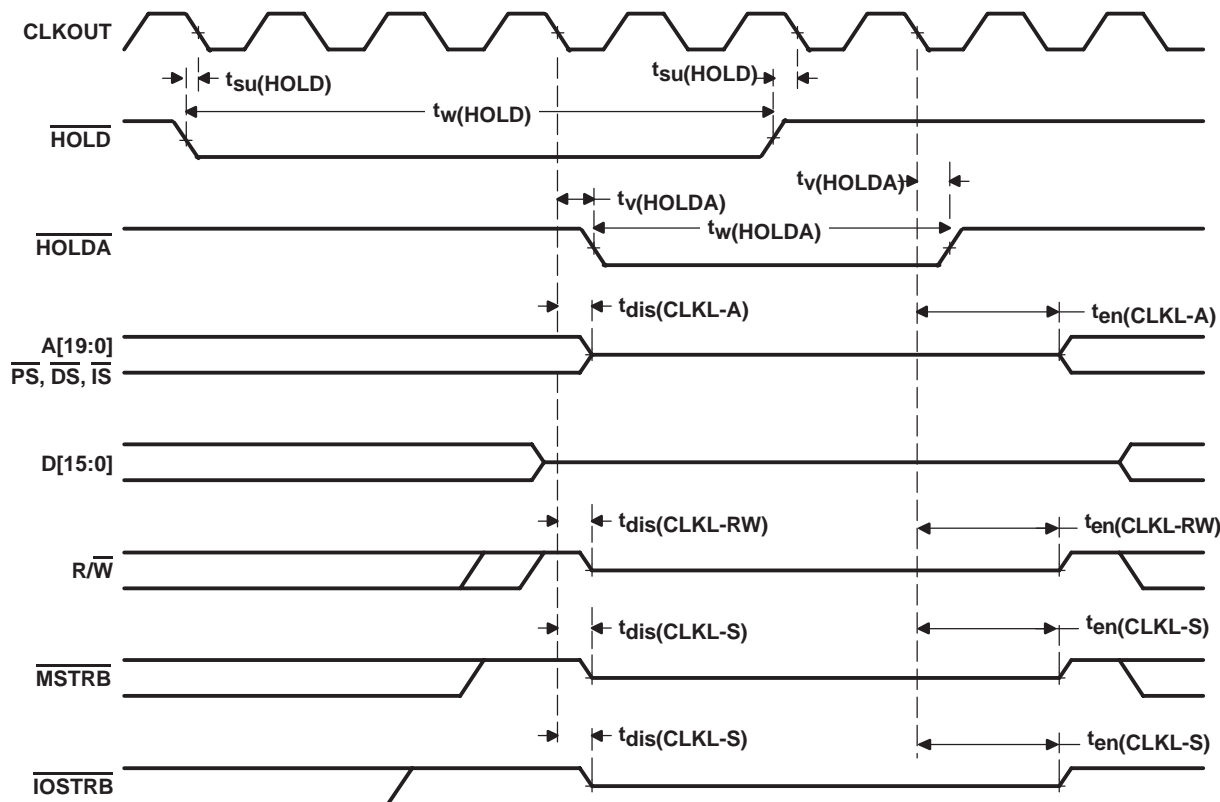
CLKOUT

$t_{su(HOLD)}$

$t_{su(HOLD)}$

$t_{w(HOLD)}$

$\overline{HOLD}$

$t_{v(HOLDA)}$

$t_{v(HOLDA)}$

$t_{w(HOLDA)}$

$\overline{HOLDA}$

$t_{dis(CLKL-A)}$

$t_{en(CLKL-A)}$

A[19:0]

$\overline{PS}$, $\overline{DS}$, $\overline{IS}$

D[15:0]

$t_{dis(CLKL-RW)}$

$t_{en(CLKL-RW)}$

R/$\overline{W}$

$t_{dis(CLKL-S)}$

$t_{en(CLKL-S)}$

$\overline{MSTRB}$

$t_{dis(CLKL-S)}$

$t_{en(CLKL-S)}$

$\overline{IOSTRB}$